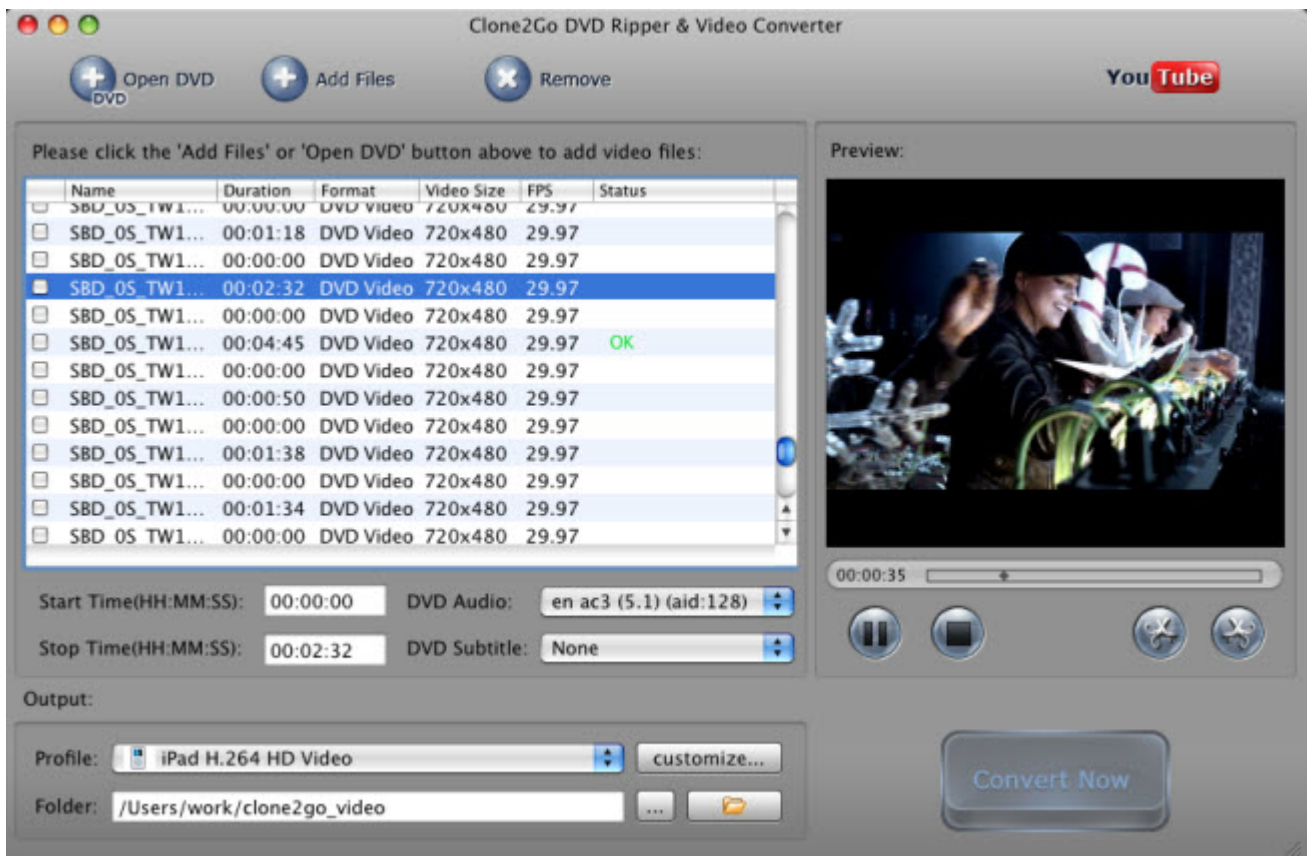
Clone2Go DVD Ripper & Video Converter

Open DVD
DVD
Add Files
Remove
YouTube

Please click the 'Add Files' or 'Open DVD' button above to add video files:

| Name | Duration | Format | Video Size | FPS | Status |
|---|---|---|---|---|---|
| SBD_0S_TW1... | 00:00:00 | DVD Video | 720x480 | 29.97 | |
| SBD_0S_TW1... | 00:01:18 | DVD Video | 720x480 | 29.97 | |
| SBD_0S_TW1... | 00:00:00 | DVD Video | 720x480 | 29.97 | |
| SBD_0S_TW1... | 00:02:32 | DVD Video | 720x480 | 29.97 | |
| SBD_0S_TW1... | 00:00:00 | DVD Video | 720x480 | 29.97 | |
| SBD_0S_TW1... | 00:04:45 | DVD Video | 720x480 | 29.97 | OK |
| SBD_0S_TW1... | 00:00:00 | DVD Video | 720x480 | 29.97 | |
| SBD_0S_TW1... | 00:00:50 | DVD Video | 720x480 | 29.97 | |
| SBD_0S_TW1... | 00:00:00 | DVD Video | 720x480 | 29.97 | |
| SBD_0S_TW1... | 00:01:38 | DVD Video | 720x480 | 29.97 | |
| SBD_0S_TW1... | 00:00:00 | DVD Video | 720x480 | 29.97 | |
| SBD_0S_TW1... | 00:01:34 | DVD Video | 720x480 | 29.97 | |
| SBD_0S_TW1... | 00:00:00 | DVD Video | 720x480 | 29.97 | |

Start Time(HH:MM:SS): 00:00:00
DVD Audio: en ac3 (5.1) (aid:128)
Stop Time(HH:MM:SS): 00:02:32
DVD Subtitle: None

Preview:
00:00:35

Output:
Profile: iPad H.264 HD Video
customize...
Folder: /Users/work/clone2go_video
...
Convert Now